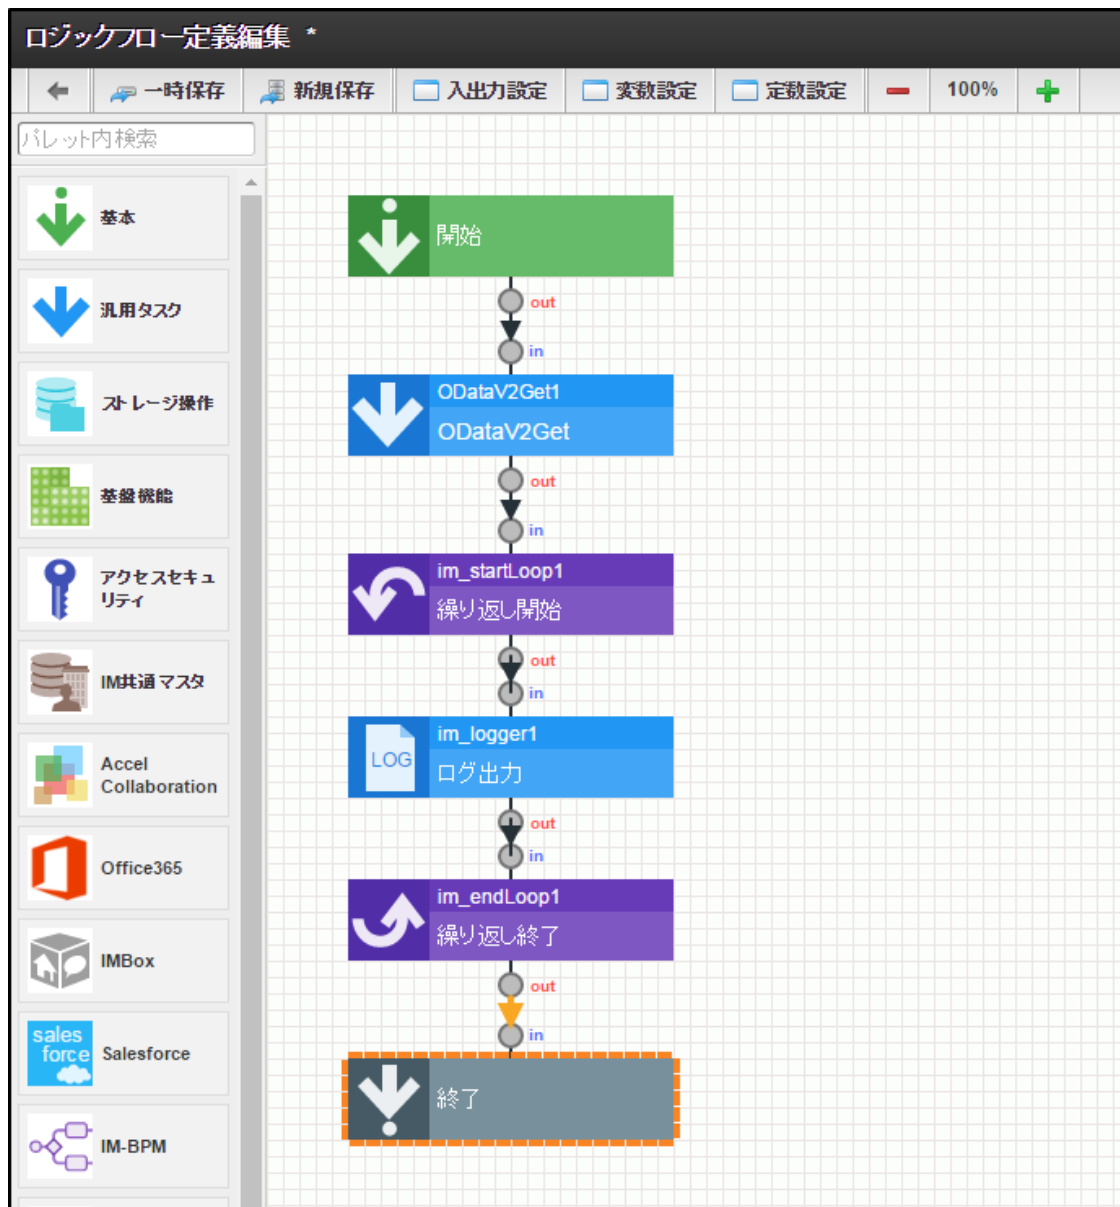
ロジックフロー定義編集 *

一時保存 新規保存 入出力設定 変数設定 定数設定 100%

パレット内検索

基本

汎用タスク

ストレージ操作

基盤機能

アクセスセキュリティ

IM共通マスタ

Accel Collaboration

Office365

IMBox

sales force Salesforce

IM-BPM

開始

out

in

ODataV2Get1

ODataV2Get

out

in

im_startLoop1

繰り返し開始

out

in

LOG

im_logger1

ログ出力

out

in

im_endLoop1

繰り返し終了

out

in

終了